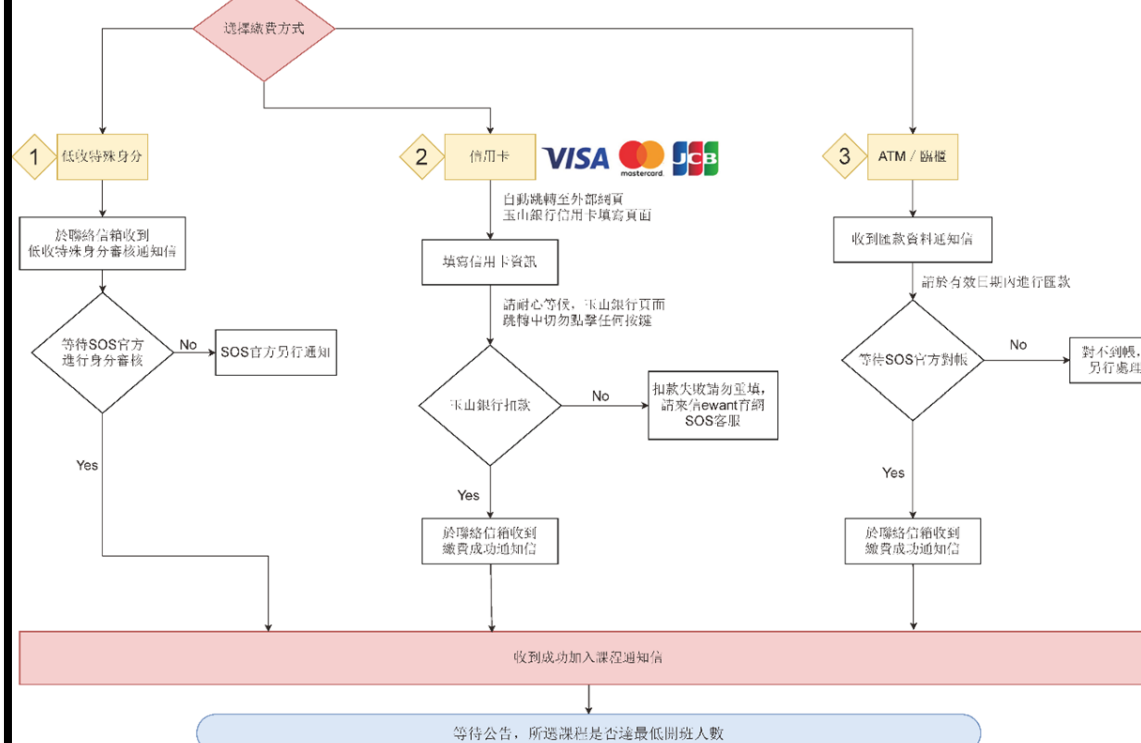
選擇繳費方式

1 低收特殊身分

於聯絡信箱收到低收特殊身分審核通知信

等待SOS官方進行身分審核

No

SOS官方另行通知

Yes

2 信用卡

VISA mastercard JCB

自動跳轉至外部網頁玉山銀行信用卡填寫頁面

填寫信用卡資訊

請耐心等候，玉山銀行頁面跳轉中切勿點擊任何按鍵

玉山銀行扣款

No

扣款失敗請勿重填，請來信ewant育網SOS客服

Yes

於聯絡信箱收到繳費成功通知信

3 ATM / 臨櫃

收到匯款資料通知信

請於有效日期內進行匯款

等待SOS官方對帳

No

對不到帳，另行處理

Yes

於聯絡信箱收到繳費成功通知信

收到成功加入課程通知信

等待公告，所選課程是否達最低開班人數